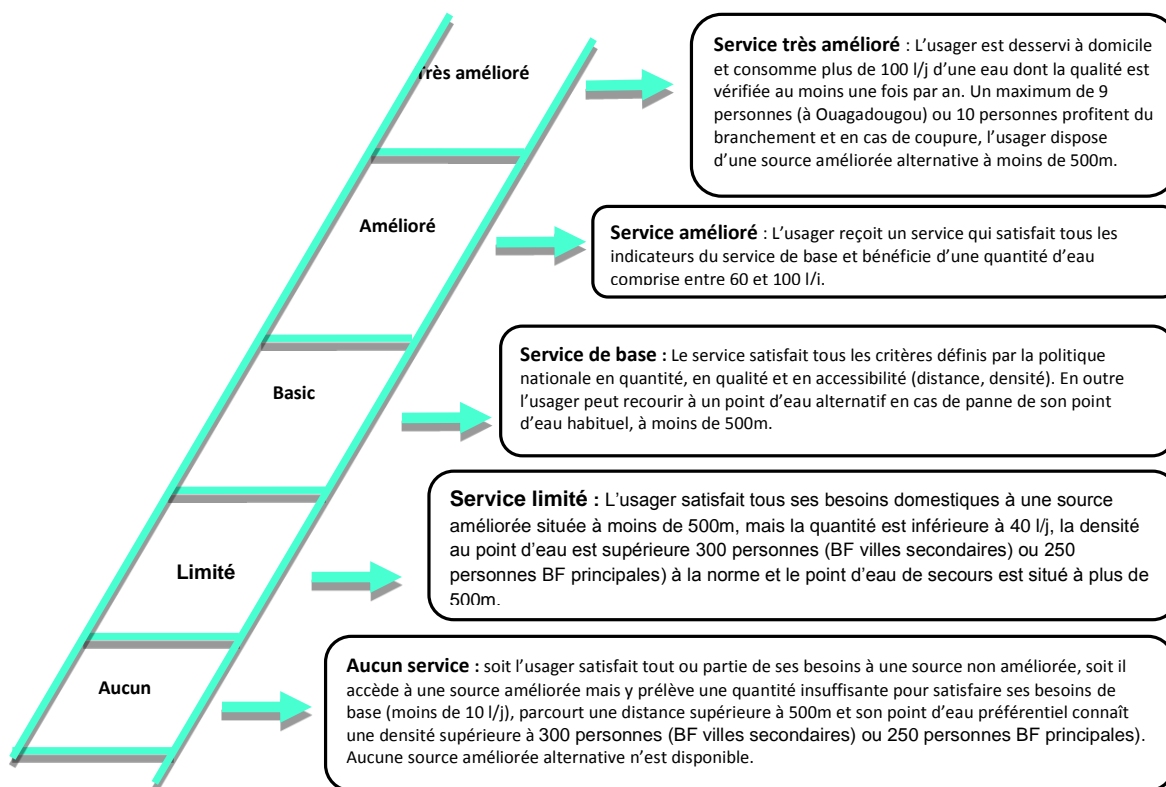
Très amélioré

Amélioré

Basic

Limité

Aucun

**Service très amélioré** : L'usager est desservi à domicile et consomme plus de 100 l/j d'une eau dont la qualité est vérifiée au moins une fois par an. Un maximum de 9 personnes (à Ouagadougou) ou 10 personnes profitent du branchement et en cas de coupure, l'usager dispose d'une source améliorée alternative à moins de 500m.

**Service amélioré** : L'usager reçoit un service qui satisfait tous les indicateurs du service de base et bénéficie d'une quantité d'eau comprise entre 60 et 100 l/j.

**Service de base :** Le service satisfait tous les critères définis par la politique nationale en quantité, en qualité et en accessibilité (distance, densité). En outre l'usager peut recourir à un point d'eau alternatif en cas de panne de son point d'eau habituel, à moins de 500m.

**Service limité :** L'usager satisfait tous ses besoins domestiques à une source améliorée située à moins de 500m, mais la quantité est inférieure à 40 l/j, la densité au point d'eau est supérieure 300 personnes (BF villes secondaires) ou 250 personnes BF principales) à la norme et le point d'eau de secours est situé à plus de 500m.

**Aucun service :** soit l'usager satisfait tout ou partie de ses besoins à une source non améliorée, soit il accède à une source améliorée mais y prélève une quantité insuffisante pour satisfaire ses besoins de base (moins de 10 l/j), parcourt une distance supérieure à 500m et son point d'eau préférentiel connaît une densité supérieure à 300 personnes (BF villes secondaires) ou 250 personnes BF principales). Aucune source améliorée alternative n'est disponible.